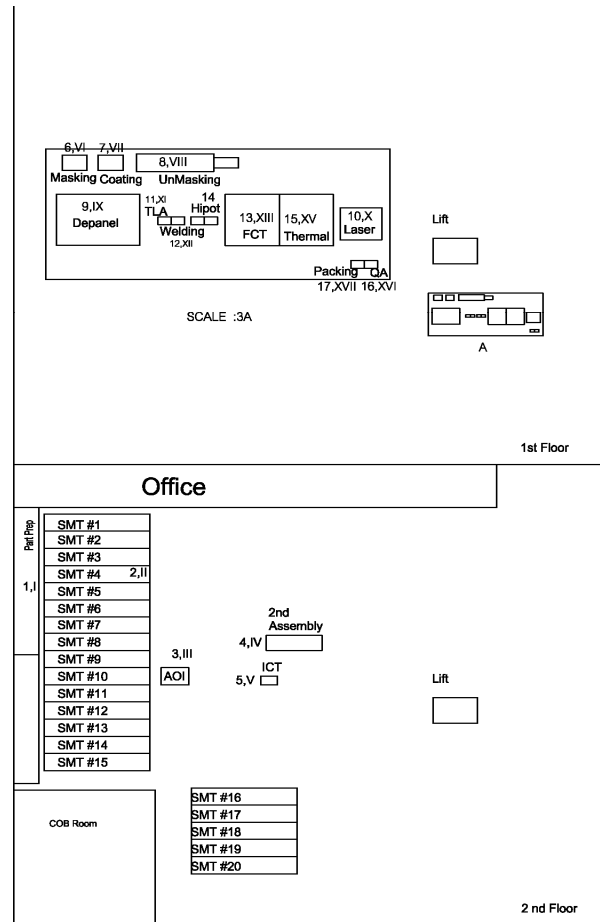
6,VI 7,VII 8,VIII
Masking Coating UnMasking
9,IX Depanel
11,XI TLA
14 Hipot
Welding 12,XII
13,XIII FCT
15,XV Thermal
10,X Laser
Lift
Packing QA
17,XVII 16,XVI
SCALE :3A
A
1st Floor

Office

Part Prep
1,I
SMT #1
SMT #2
SMT #3
SMT #4 2,II
SMT #5
SMT #6
SMT #7
SMT #8
SMT #9
SMT #10
SMT #11
SMT #12
SMT #13
SMT #14
SMT #15
3,III
AOI
2nd Assembly
4,IV
ICT
5,V
Lift
COB Room
SMT #16
SMT #17
SMT #18
SMT #19
SMT #20
2 nd Floor